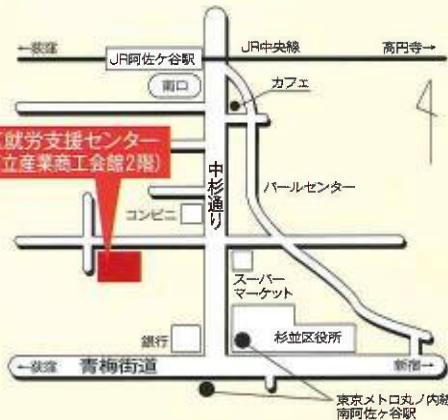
←荻窪
JR阿佐ヶ谷駅
JR中央線
高円寺→
南口
カフェ
N
就労支援センター
立産業商工会館2階)
中杉通り
パールセンター
コンビニ
スーパーマーケット
銀行
杉並区役所
←荻窪
青梅街道
新宿→
東京メトロ丸ノ内線
南阿佐ヶ谷駅